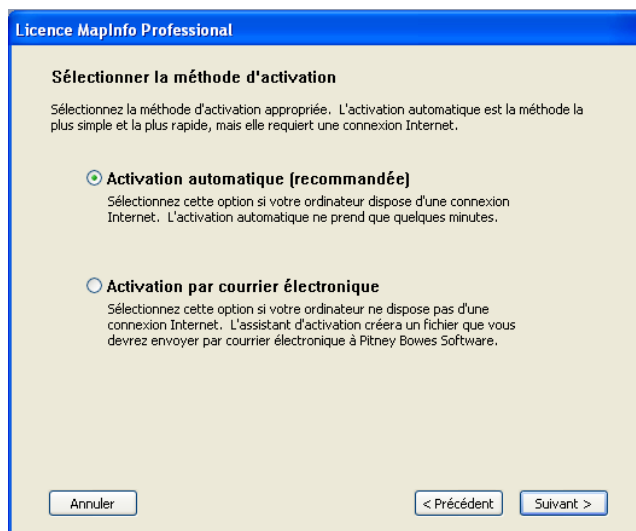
Licence MapInfo Professional

Sélectionner la méthode d'activation

Sélectionnez la méthode d'activation appropriée. L'activation automatique est la méthode la plus simple et la plus rapide, mais elle requiert une connexion Internet.

Activation automatique (recommandée)

Sélectionnez cette option si votre ordinateur dispose d'une connexion Internet. L'activation automatique ne prend que quelques minutes.

Activation par courrier électronique

Sélectionnez cette option si votre ordinateur ne dispose pas d'une connexion Internet. L'assistant d'activation créera un fichier que vous devrez envoyer par courrier électronique à Pitney Bowes Software.

Annuler

< Précédent

Suivant >